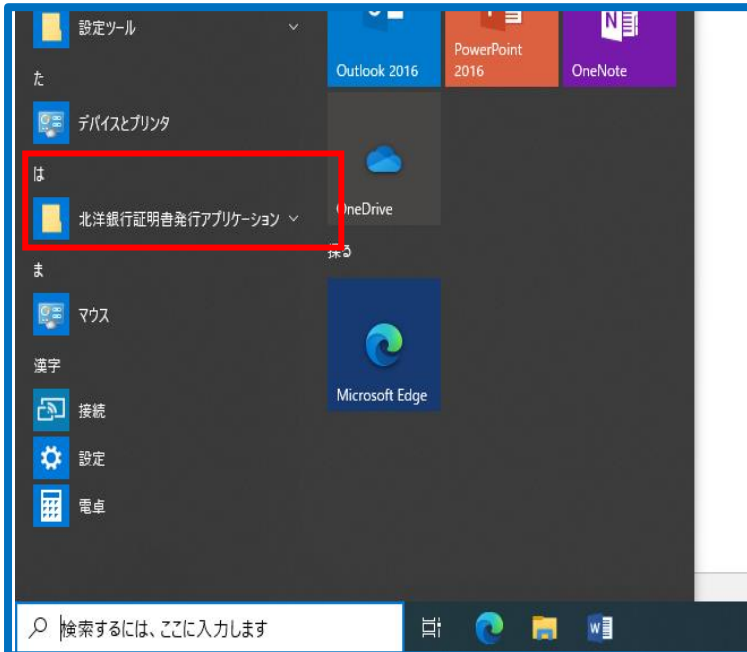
設定ツール

た

デバイスとプリンタ

は

北洋銀行証明書発行アプリケーション

ま

マウス

漢字

接続

設定

電卓

Outlook 2016

PowerPoint 2016

OneNote

OneDrive

探る

Microsoft Edge

検索するには、ここに入力します